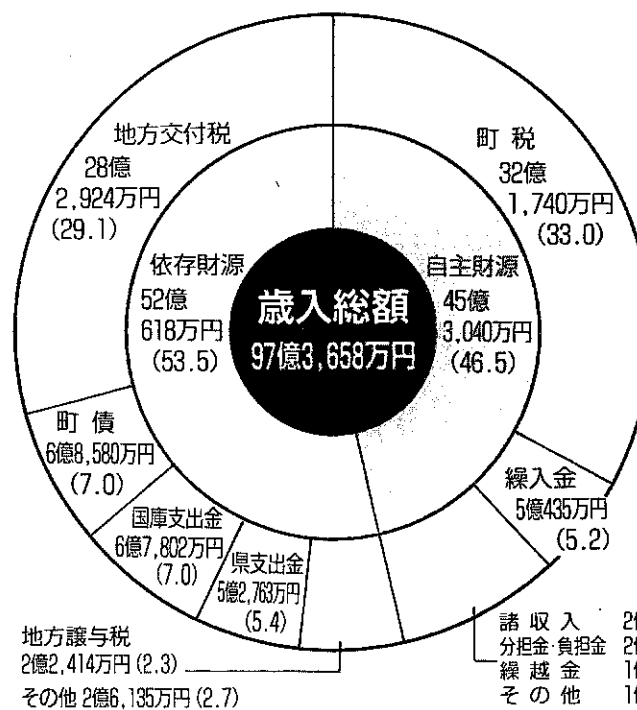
地方交付税
28億
2,924万円
(29.1)

町 税
32億
1,740万円
(33.0)

依存財源
52億
618万円
(53.5)

歳入総額
97億3,658万円

自主財源
45億
3,040万円
(46.5)

町 債
6億8,580万円
(7.0)

繰入金
5億435万円
(5.2)

国庫支出金
6億7,802万円
(7.0)

県支出金
5億2,763万円
(5.4)

地方譲与税
2億2,414万円 (2.3)

その他 2億6,135万円 (2.7)

諸 収 入 2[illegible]
分担金·負担金 2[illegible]
繰 越 金 1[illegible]
そ の 他 1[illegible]